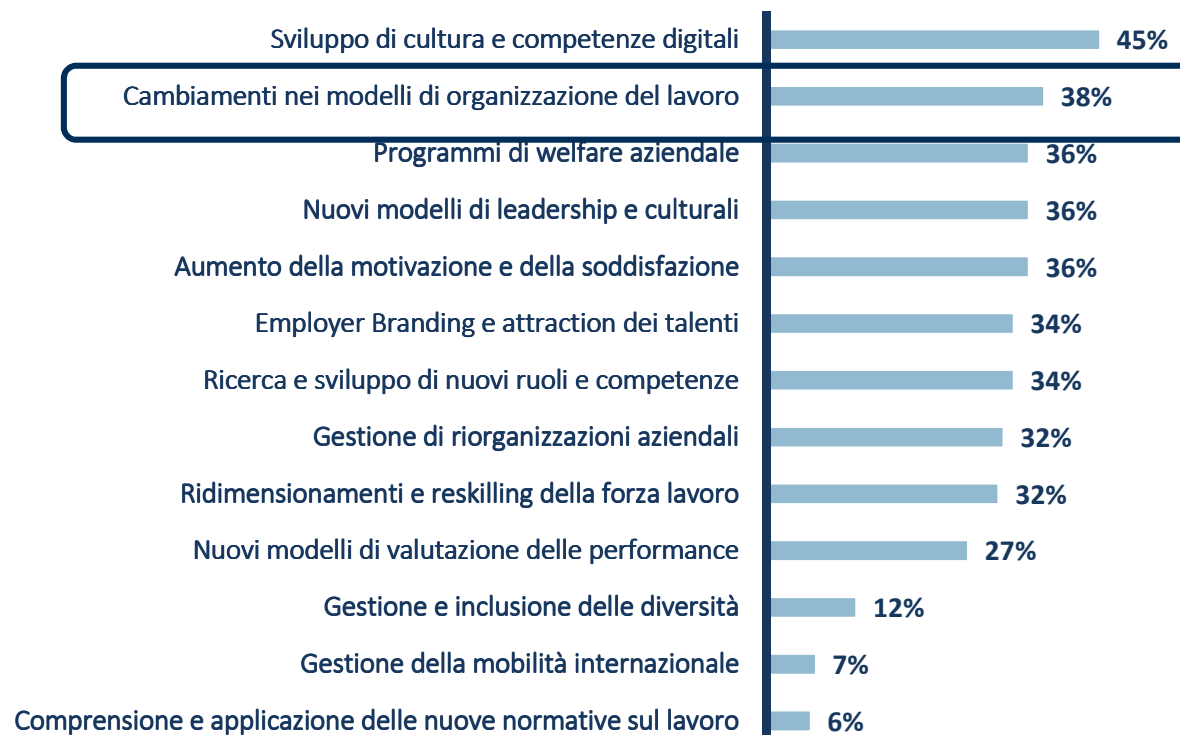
| | |
|---|---|
| Sviluppo di cultura e competenze digitali | 45% |
| Cambiamenti nei modelli di organizzazione del lavoro | 38% |
| Programmi di welfare aziendale | 36% |
| Nuovi modelli di leadership e culturali | 36% |
| Aumento della motivazione e della soddisfazione | 36% |
| Employer Branding e attraction dei talenti | 34% |
| Ricerca e sviluppo di nuovi ruoli e competenze | 34% |
| Gestione di riorganizzazioni aziendali | 32% |
| Ridimensionamenti e reskilling della forza lavoro | 32% |
| Nuovi modelli di valutazione delle performance | 27% |
| Gestione e inclusione delle diversità | 12% |
| Gestione della mobilità internazionale | 7% |
| Comprensione e applicazione delle nuove normative sul lavoro | 6% |